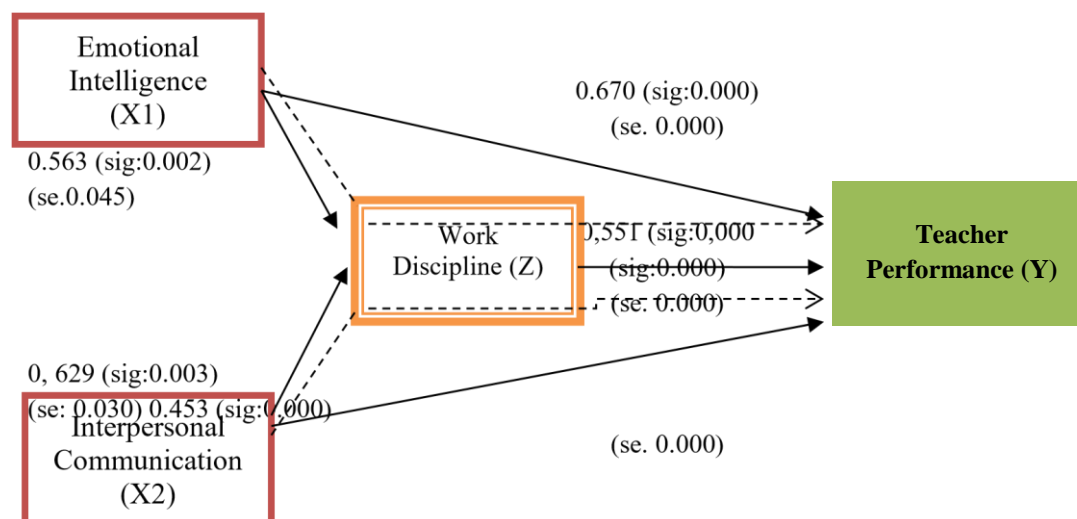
Emotional Intelligence (X1)

0.670 (sig:0.000)
(se. 0.000)

0.563 (sig:0.002)
(se.0.045)

Work Discipline (Z)

0,551 (sig:0,000
(sig:0.000)
(se. 0.000)

Teacher Performance (Y)

0, 629 (sig:0.003)
(se: 0.030) 0.453 (sig:0.000)

Interpersonal Communication (X2)

(se. 0.000)